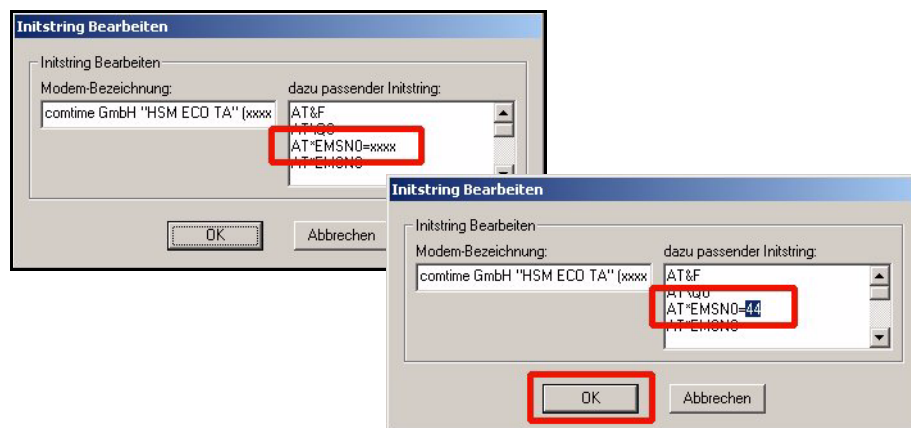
Initstring Bearbeiten

Initstring Bearbeiten

Modem-Bezeichnung:

comtime GmbH "HSM ECO TA" (xxxx

dazu passender Initstring:

AT&F
AT\Q0
AT*EMSN0=xxxx
AT*EMSNO

OK

Abbrechen

Initstring Bearbeiten

Initstring Bearbeiten

Modem-Bezeichnung:

comtime GmbH "HSM ECO TA" (xxxx

dazu passender Initstring:

AT&F
AT\Q0
AT*EMSN0=44
AT*EMSNO

OK

Abbrechen